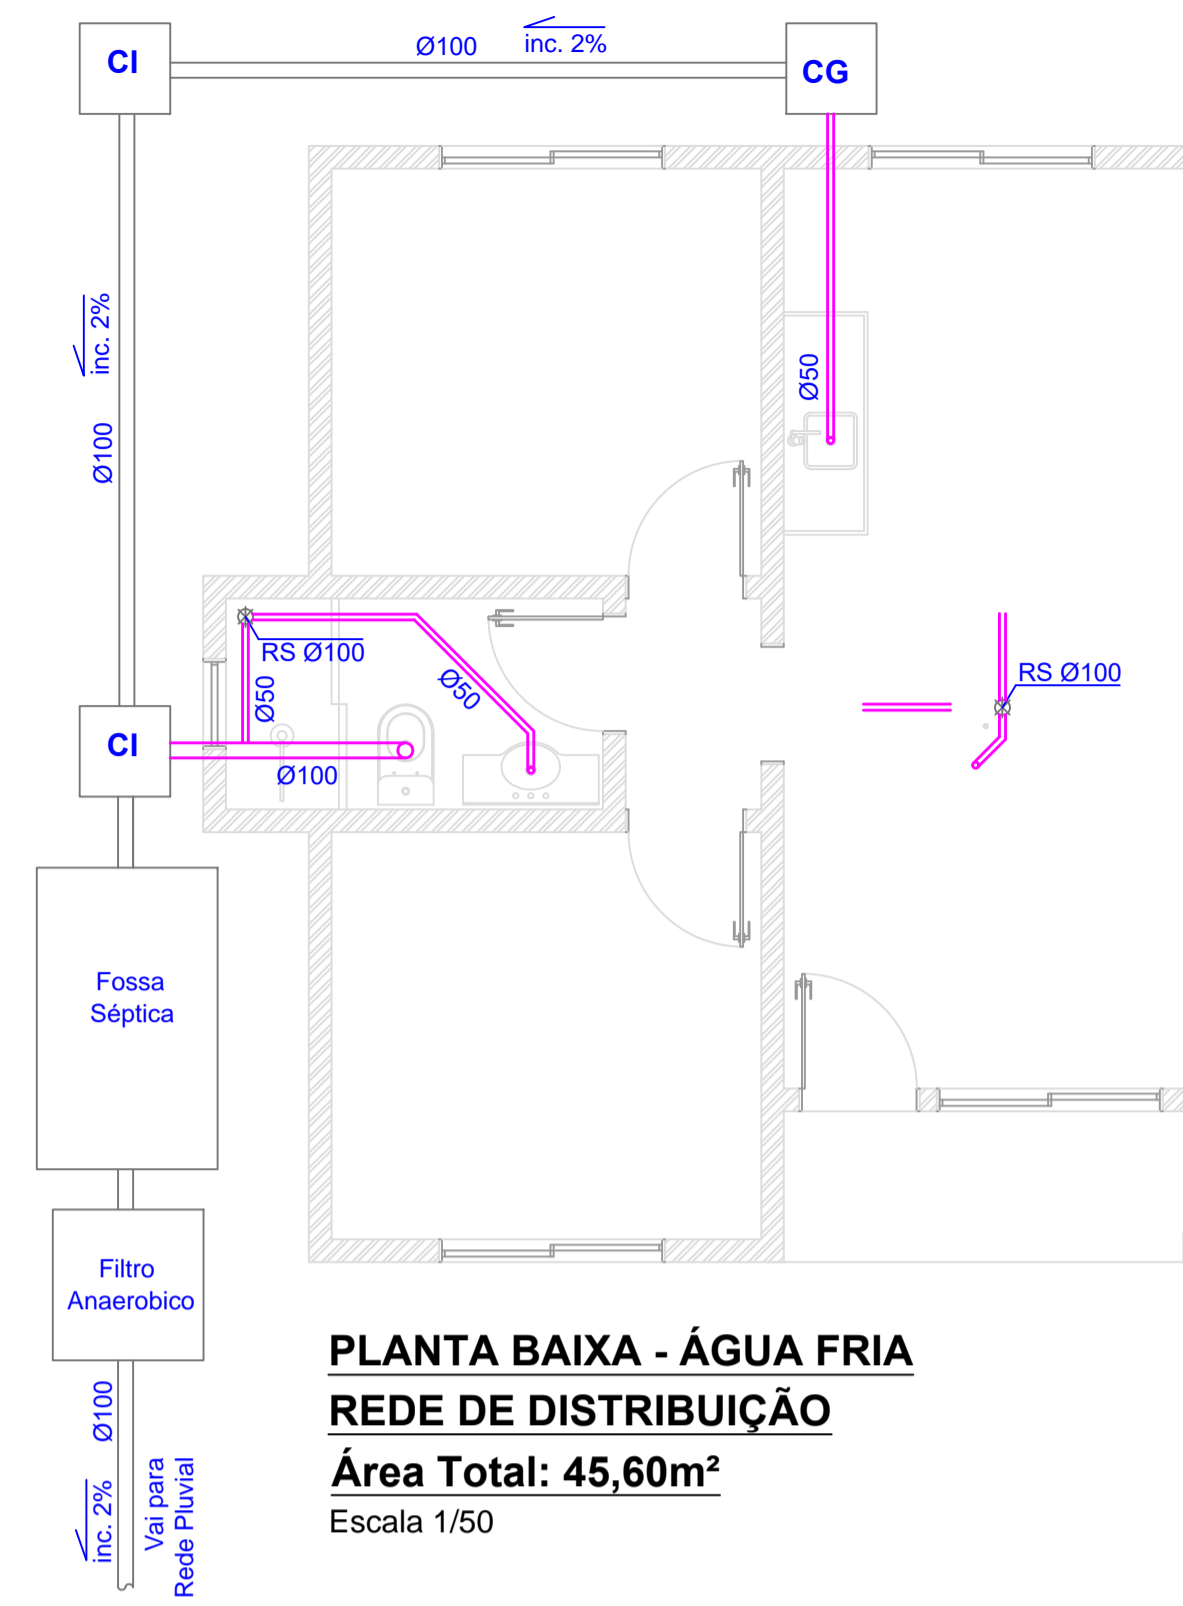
CI

Ø100

inc. 2%

CG

inc. 2%

Ø100

Ø50

RS Ø100

Ø50

Ø50

RS Ø100

CI

Ø100

Fossa Séptica

Filtro Anaerobico

Ø100

inc. 2%

Vai para Rede Pluvial

PLANTA BAIXA - ÁGUA FRIA

REDE DE DISTRIBUIÇÃO

Área Total: 45,60m²

Escala 1/50